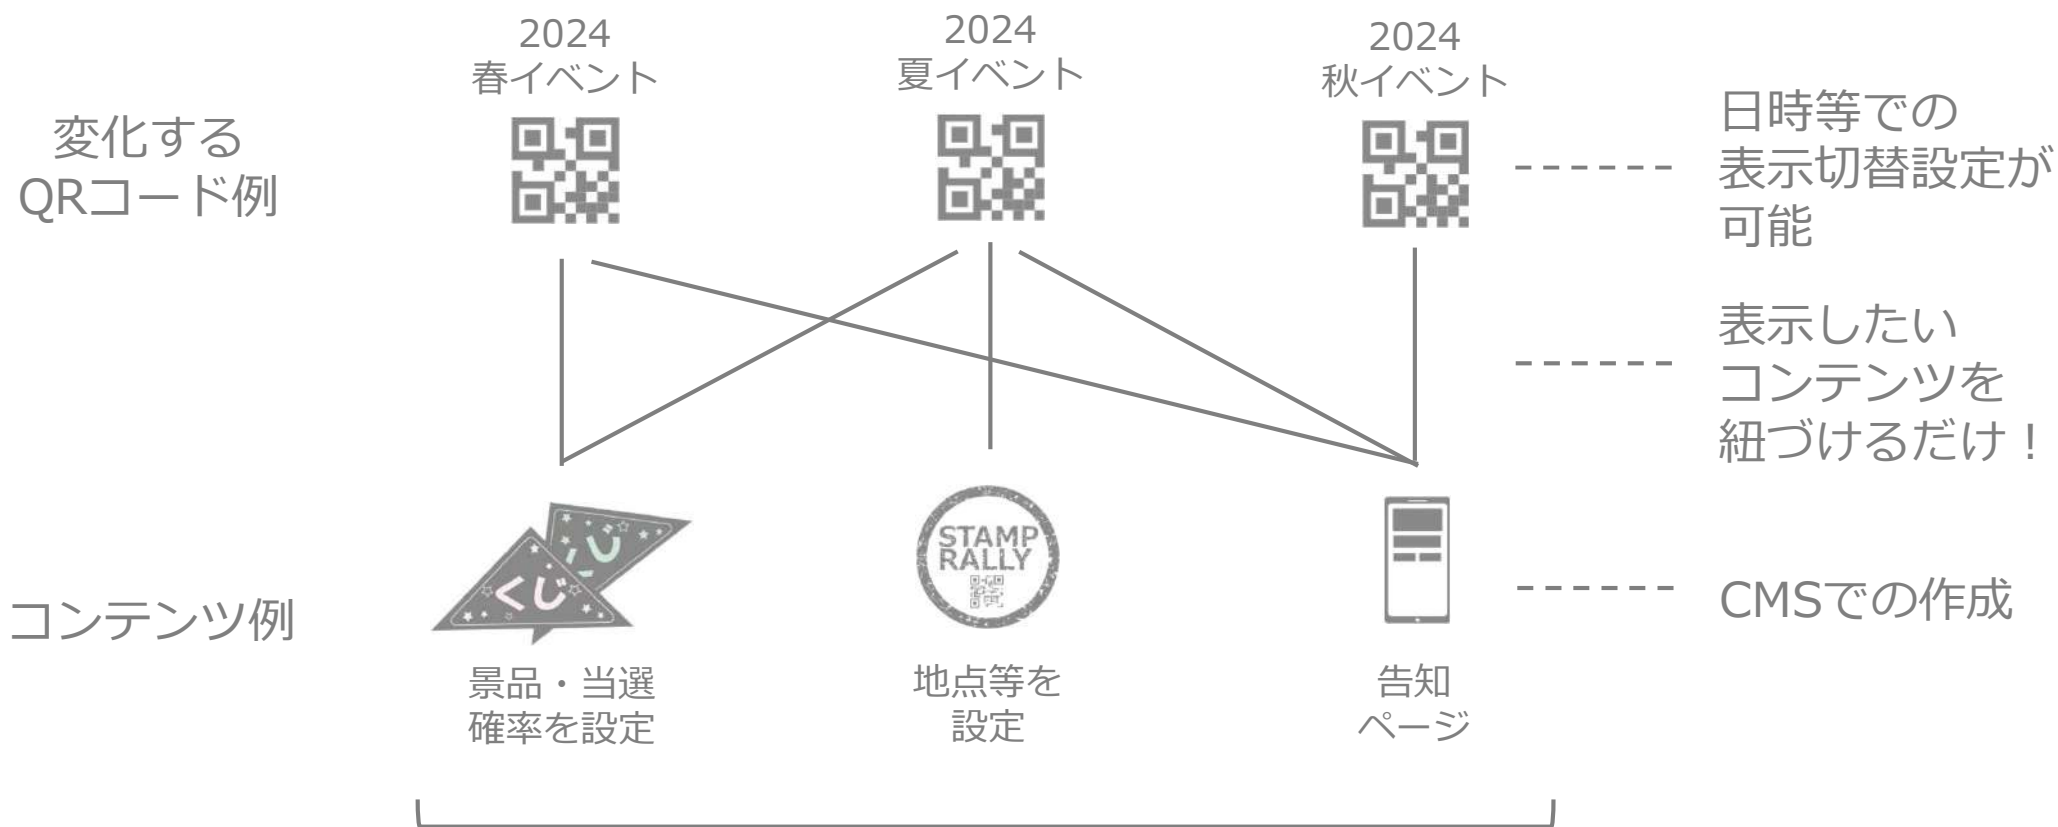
変化する
QRコード例

2024
春イベント

2024
夏イベント

2024
秋イベント

日時等での
表示切替設定が
可能

表示したい
コンテンツを
紐づけるだけ！

コンテンツ例

くじ くじ

景品・当選
確率を設定

STAMP
RALLY

地点等を
設定

告知
ページ

CMSでの作成